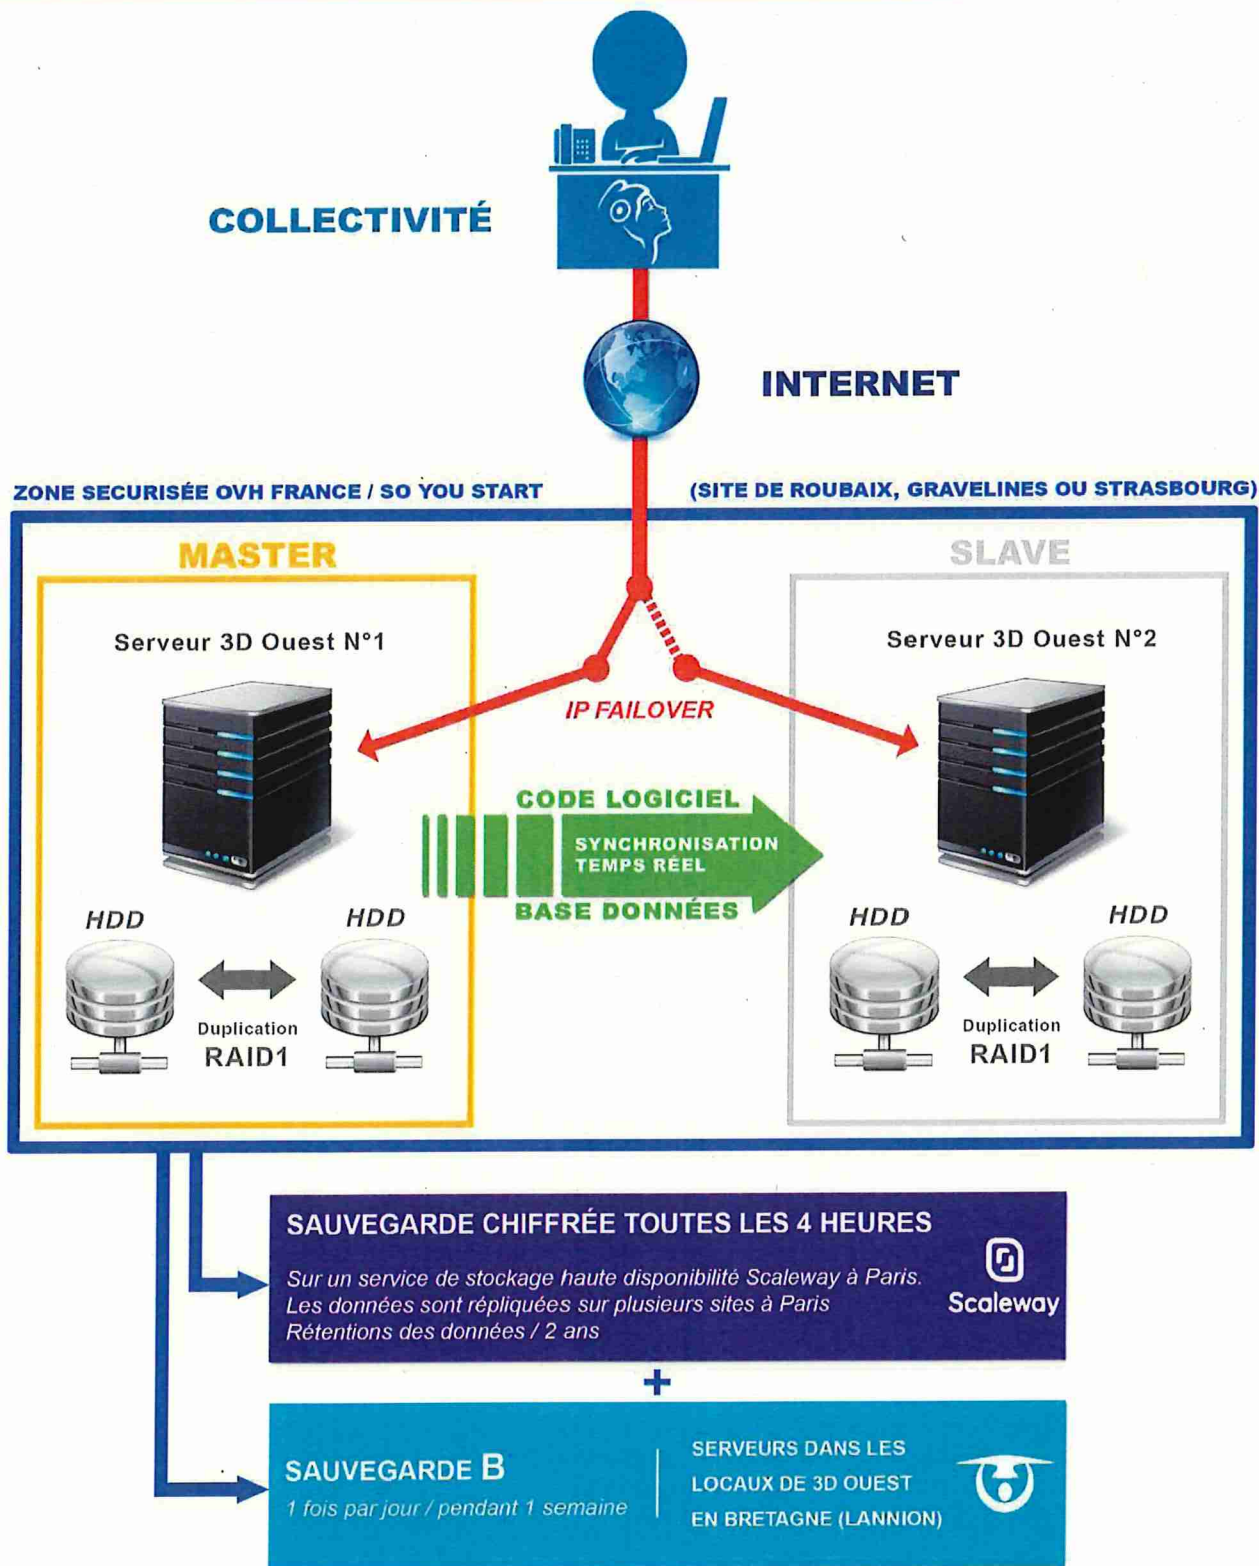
COLLECTIVITÉ

INTERNET

ZONE SECURISÉE OVH FRANCE / SO YOU START

(SITE DE ROUBAIX, GRAVELINES OU STRASBOURG)

MASTER

Serveur 3D Ouest N°1

HDD

HDD

Duplication
RAID1

IP FAILOVER

CODE LOGICIEL

SYNCHRONISATION
TEMPS RÉEL

BASE DONNÉES

SLAVE

Serveur 3D Ouest N°2

HDD

HDD

Duplication
RAID1

SAUVEGARDE CHIFFRÉE TOUTES LES 4 HEURES

Sur un service de stockage haute disponibilité Scaleway à Paris.
Les données sont répliquées sur plusieurs sites à Paris
Rétentions des données / 2 ans

Scaleway

+

SAUVEGARDE B
1 fois par jour / pendant 1 semaine

SERVEURS DANS LES LOCAUX DE 3D OUEST EN BRETAGNE (LANNION)